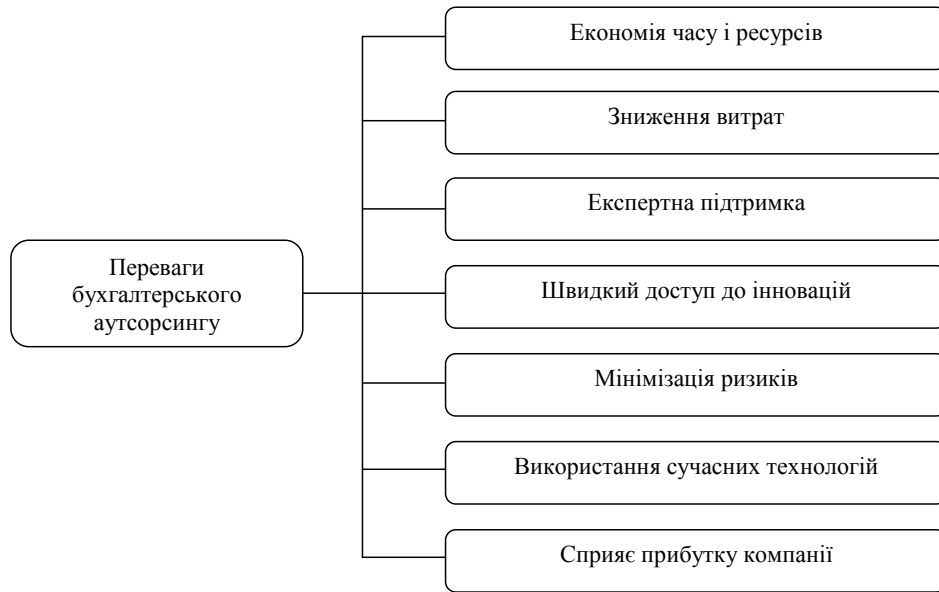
Переваги бухгалтерського аутсорсингу

Економія часу і ресурсів

Зниження витрат

Експертна підтримка

Швидкий доступ до інновацій

Мінімізація ризиків

Використання сучасних технологій

Сприяє прибутку компанії